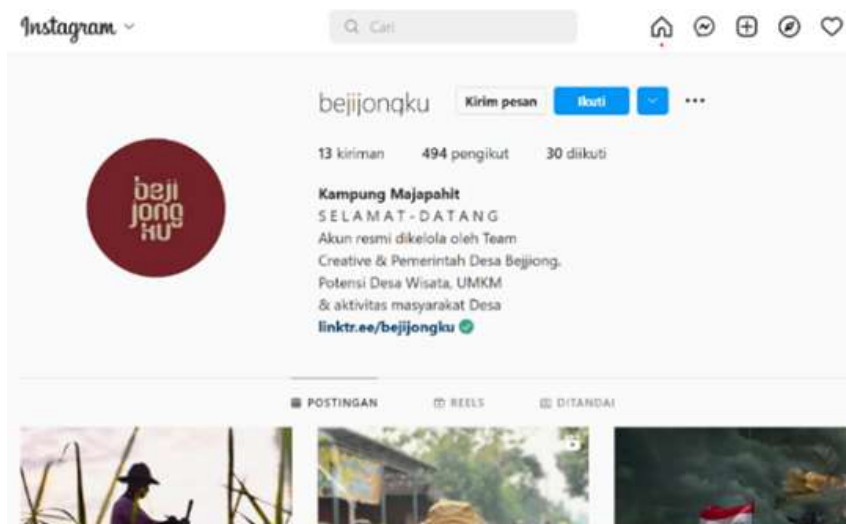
Instagram

Cari

beji jong ku

bejijongku Kirim pesan Ikuti

13 kiriman 494 pengikut 30 diikuti

Kampung Majapahit
SELAMAT-DATANG
Akun resmi dikelola oleh Team Creative & Pemerintah Desa Bejijong.
Potensi Desa Wisata, UMKM
& aktivitas masyarakat Desa
linktr.ee/bejijongku

POSTINGAN REELS DITANDAI